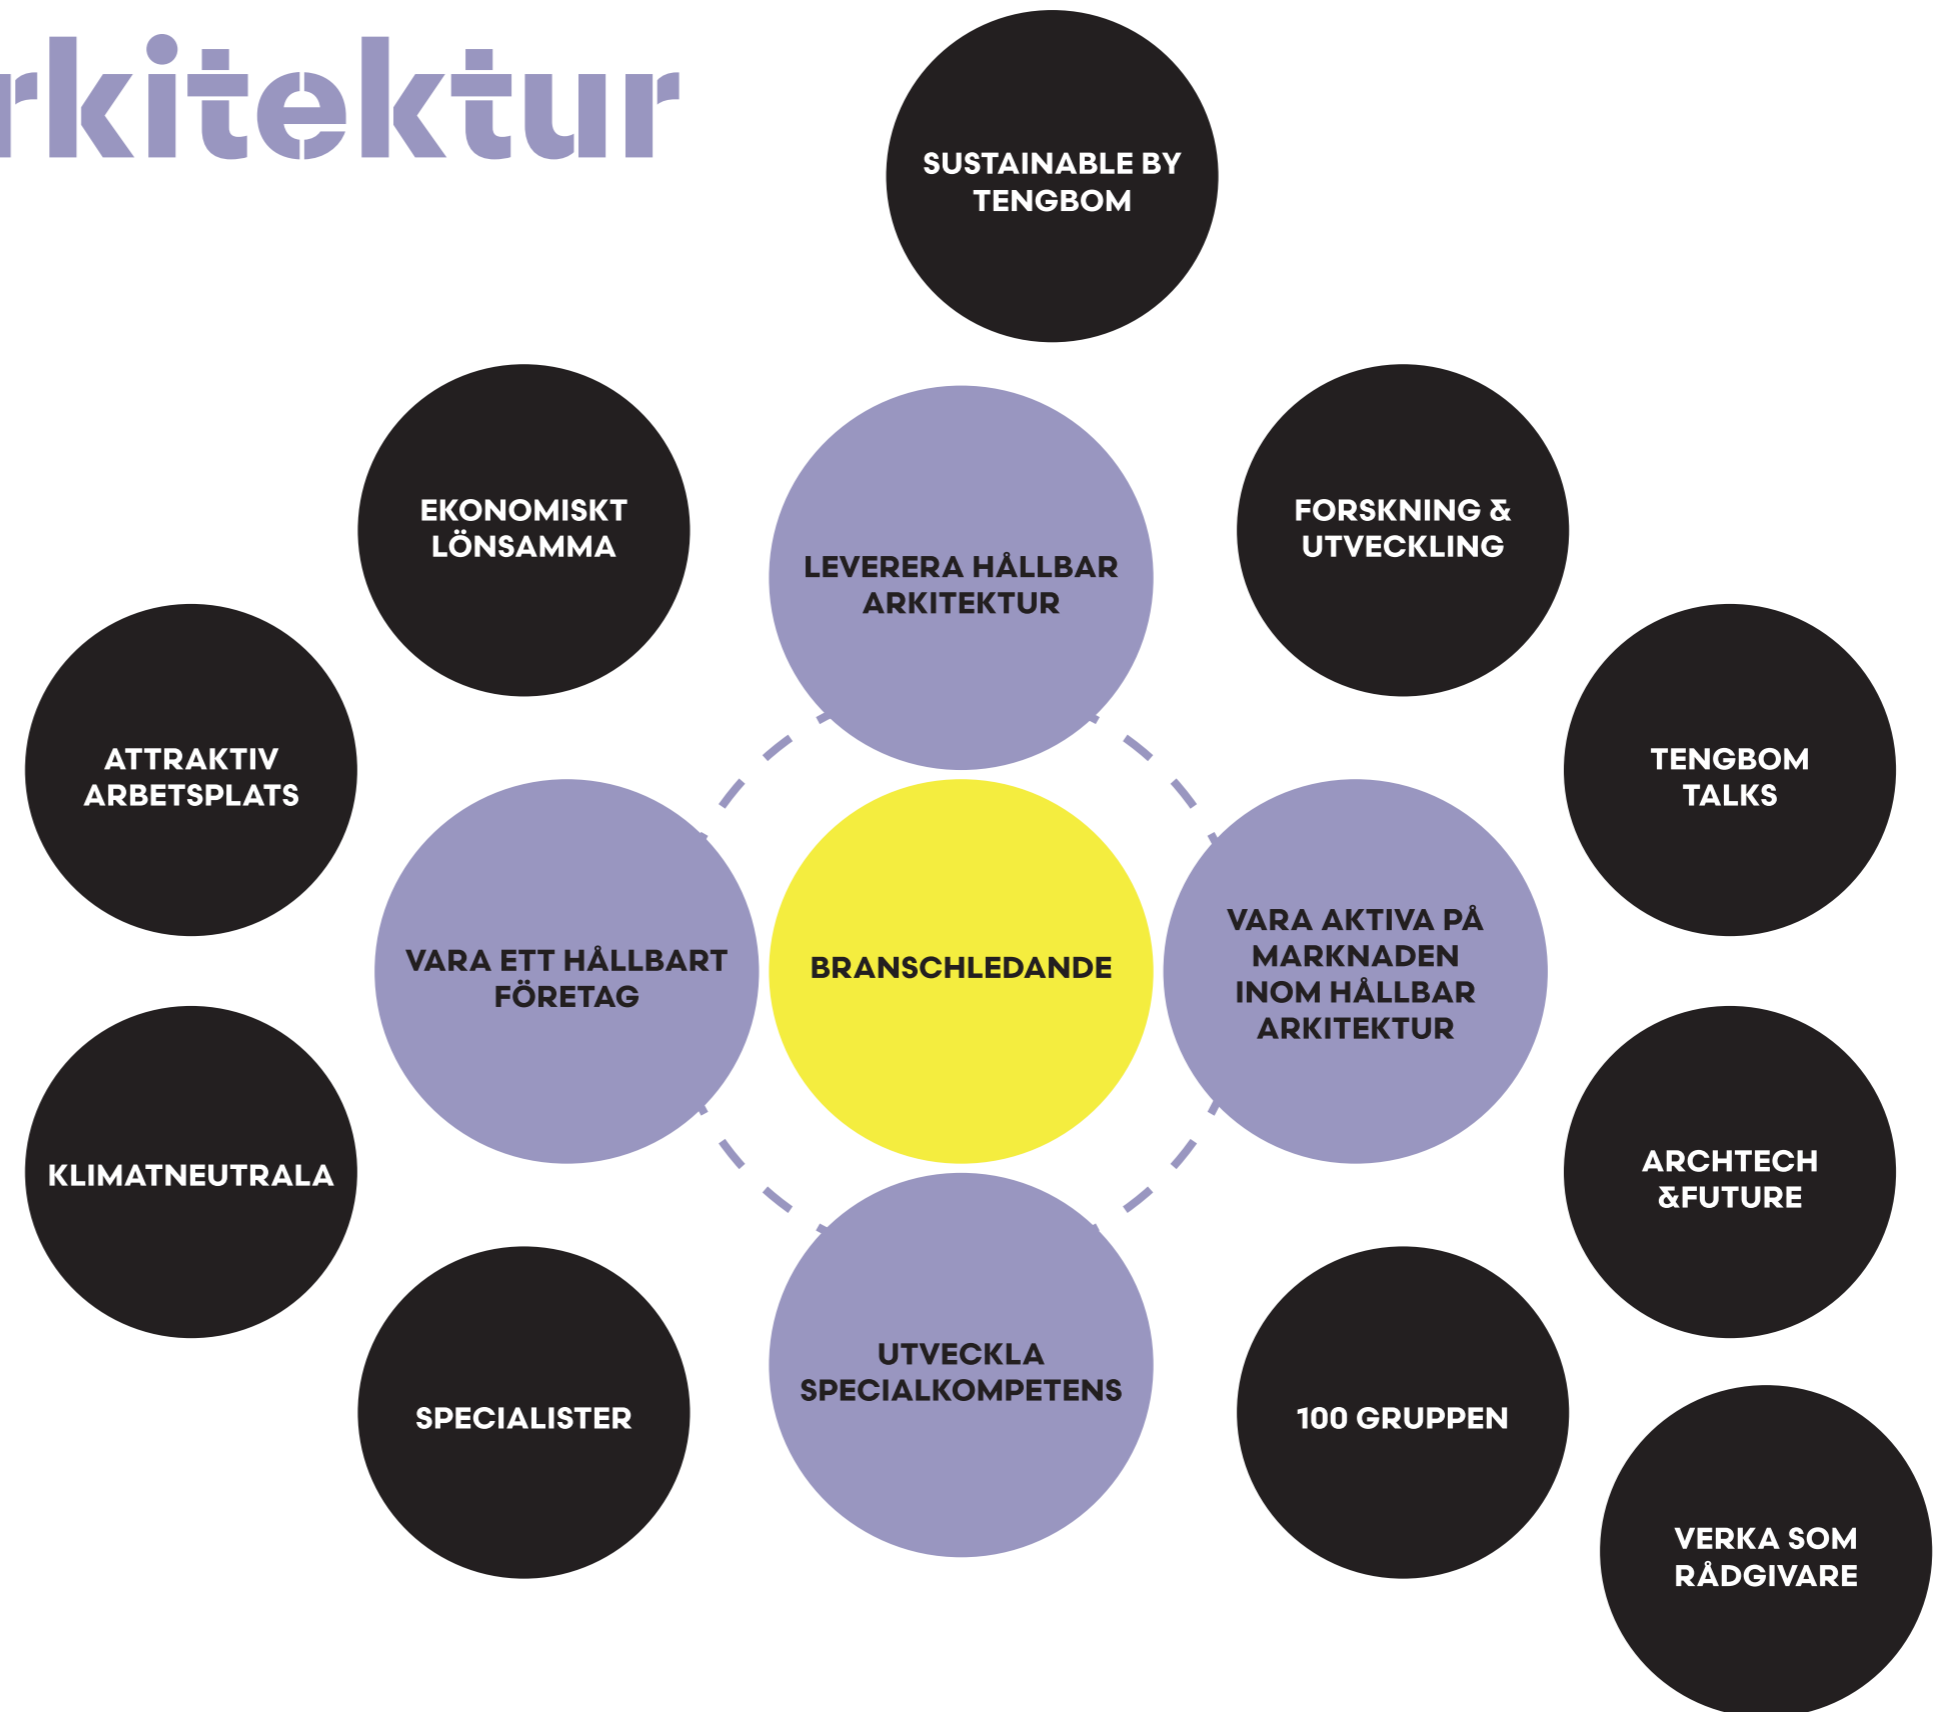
rkitektur

SUSTAINABLE BY TENGBOM

EKONOMISKT LÖNSAMMA

LEVERERA HÅLLBAR ARKITEKTUR

FORSKNING & UTVECKLING

ATTRAKTIV ARBETSPLATS

TENGBOM TALKS

VARA ETT HÅLLBART FÖRETAG

BRANSCHLEDANDE

VARA AKTIVA PÅ MARKNADEN INOM HÅLLBAR ARKITEKTUR

KLIMATNEUTRALA

ARCHTECH &FUTURE

SPECIALISTER

UTVECKLA SPECIALKOMPETENS

100 GRUPPEN

VERKA SOM RÅDGIVARE